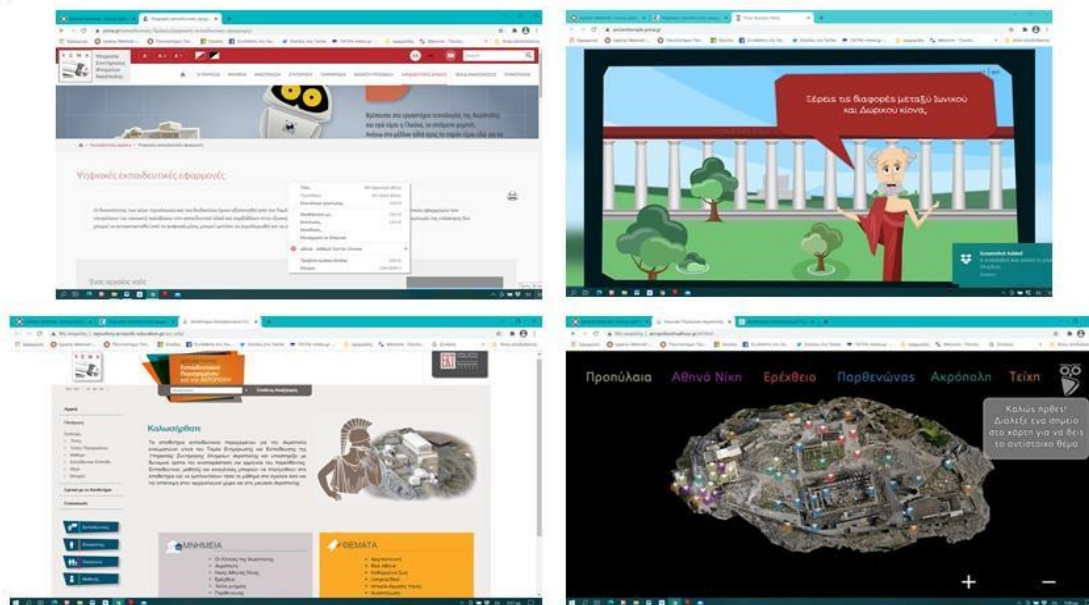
Ψηφιακές εκπαιδευτικές εφαρμογές

Ξέρεις τις διαφορές μεταξύ Ιωνικού και Δωρικού κίονα;

Screenshot Added

Καλωσήρθατε

ΜΝΗΜΕΙΑ

ΘΕΜΑΤΑ

Προπύλαια Αθηνά Νίκη Ερέχθειο Παρθενώνας Ακρόπολη Τείχη

Καλώς ήρθες! Διάλεξε ένα σημείο στο χάρτη για να δεις το αντίστοιχο θέμα

+

−